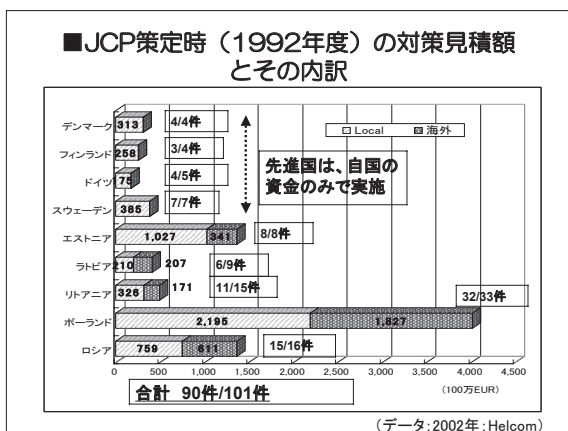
■JCP策定時（1992年度）の対策見積額とその内訳

デンマーク 313 4/4件
フィンランド 258 3/4件
ドイツ 75 4/5件
スウェーデン 385 7/7件
エストニア 1,027 341 8/8件
ラトビア 210 207 6/9件
リトアニア 326 171 11/15件
ポーランド 2,195 1,827 32/33件
ロシア 759 611 15/16件

□ Local ▨ 海外

先進国は、自国の資金のみで実施

0 500 1,000 1,500 2,000 2,500 3,000 3,500 4,000 4,500
(100万EUR)

合計 90件/101件

（データ:2002年:Helcom）